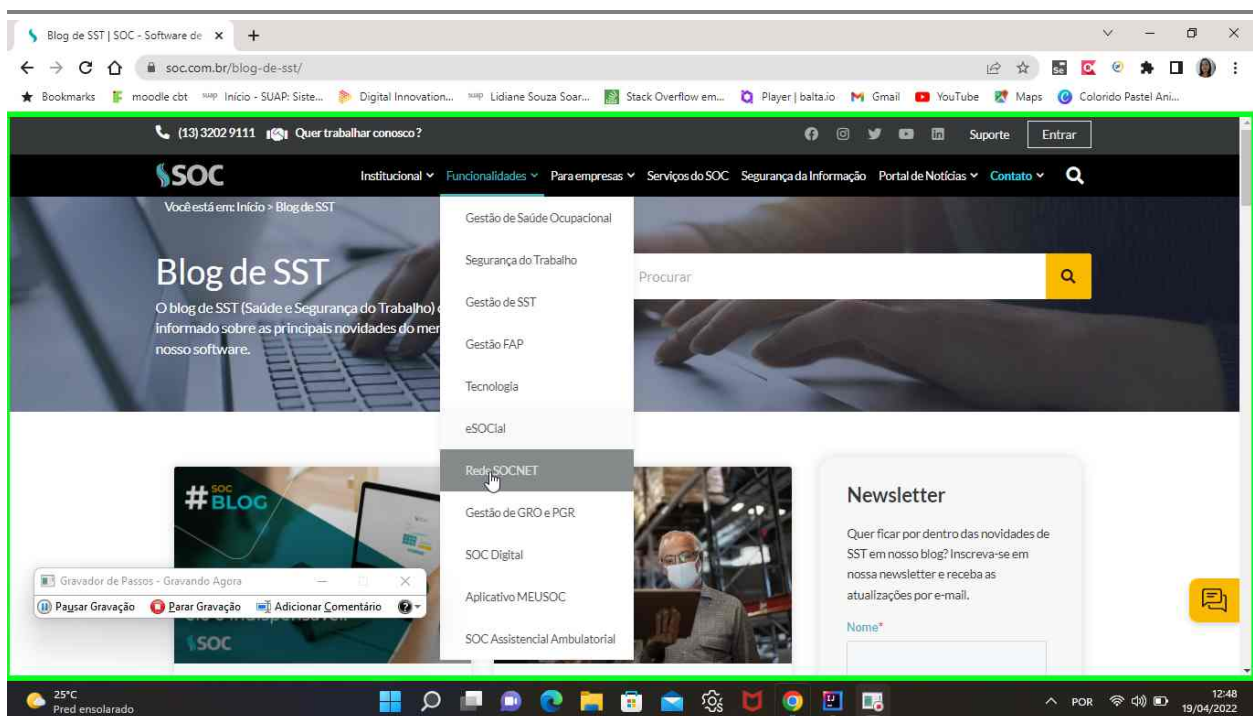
Blog de SST | SOC - Software de ×
+
soc.com.br/blog-de-sst/
Bookmarks moodle cbt Início - SUAP: Siste... Digital Innovation... Lidiane Souza Soar... Stack Overflow em... Player | balta.io Gmail YouTube Maps Colorido Pastel Ani...

(13) 3202 9111 Quer trabalhar conosco? Suporte Entrar

SOC
Institucional Funcionalidades Para empresas Serviços do SOC Segurança da Informação Portal de Notícias Contato

Você está em: Início > Blog de SST

Blog de SST
O blog de SST (Saúde e Segurança do Trabalho) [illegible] informado sobre as principais novidades do mer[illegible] nosso software.

Procurar

Gestão de Saúde Ocupacional
Segurança do Trabalho
Gestão de SST
Gestão FAP
Tecnologia
eSOCial
Rede SOCNET
Gestão de GRO e PGR
SOC Digital
Aplicativo MEUSOC
SOC Assistencial Ambulatorial

#SOC BLOG
SOC

Newsletter
Quer ficar por dentro das novidades de SST em nosso blog? Inscreva-se em nossa newsletter e receba as atualizações por e-mail.
Nome*

Gravador de Passos - Gravando Agora
Pausar Gravação Parar Gravação Adicionar Comentário

25°C
Pred ensolarado
POR
12:48
19/04/2022